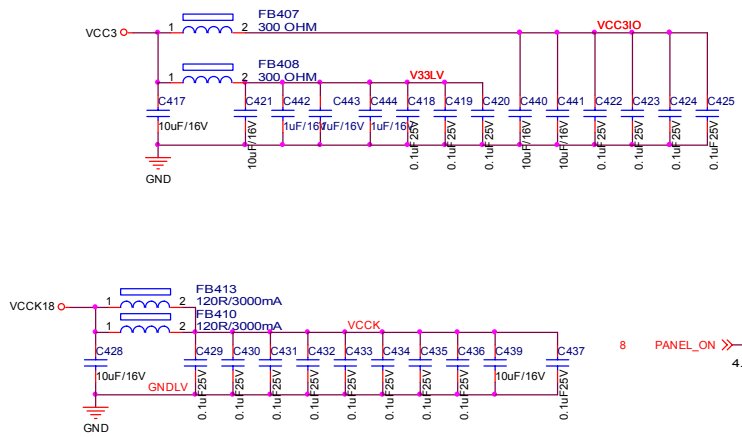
VCC3
1
FB407
300 OHM
2
VCC3IO
1
FB408
300 OHM
2
V33LV
C417
10uF/16V
GND
C421
10uF/16V
C442
1uF/16V
C443
1uF/16V
C444
1uF/16V
C418
0.1uF25V
C419
0.1uF25V
C420
0.1uF25V
C440
10uF/16V
C441
10uF/16V
C422
0.1uF25V
C423
0.1uF25V
C424
0.1uF25V
C425
0.1uF25V

VCCK18
1
FB413
120R/3000mA
2
1
FB410
120R/3000mA
2
VCCK
C428
10uF/16V
GNDLV
GND
C429
0.1uF25V
C430
0.1uF25V
C431
0.1uF25V
C432
0.1uF25V
C433
0.1uF25V
C434
0.1uF25V
C435
0.1uF25V
C436
0.1uF25V
C439
10uF/16V
C437
0.1uF25V
8
PANEL_ON
4.